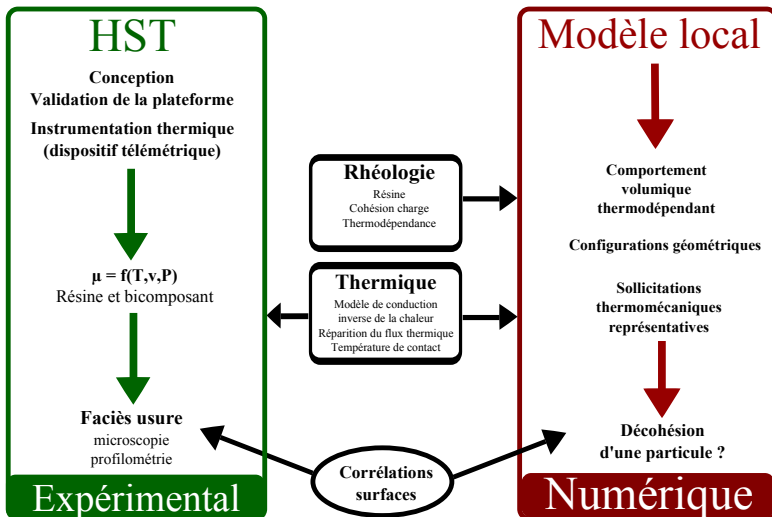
HST

Conception
Validation de la plateforme

Instrumentation thermique
(dispositif télémétrique)

$\mu = f(T,v,P)$
Résine et bicomposant

Faciès usure
microscopie
profilométrie

Expérimental

Rhéologie
Résine
Cohésion charge
Thermodépendance

Thermique
Modèle de conduction
inverse de la chaleur
Réparition du flux thermique
Température de contact

Corrélations
surfaces

Modèle local

Comportement
volumique
thermodépendant

Configurations géométriques

Sollicitations
thermomécaniques
représentatives

Décohésion
d'une particule ?

Numérique